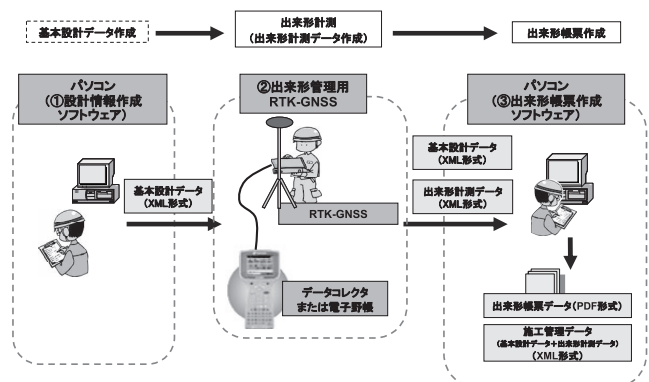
基本設計データ作成

出来形計測
（出来形計測データ作成）

出来形帳票作成

パソコン
（①設計情報作成
ソフトウェア）

基本設計データ
（XML形式）

②出来形管理用
RTK-GNSS

RTK-GNSS

データコレクタ
または電子野帳

基本設計データ
（XML形式）

出来形計測データ
（XML形式）

パソコン
（③出来形帳票作成
ソフトウェア）

出来形帳票データ（PDF形式）

施工管理データ
（基本設計データ＋出来形計測データ）
（XML形式）